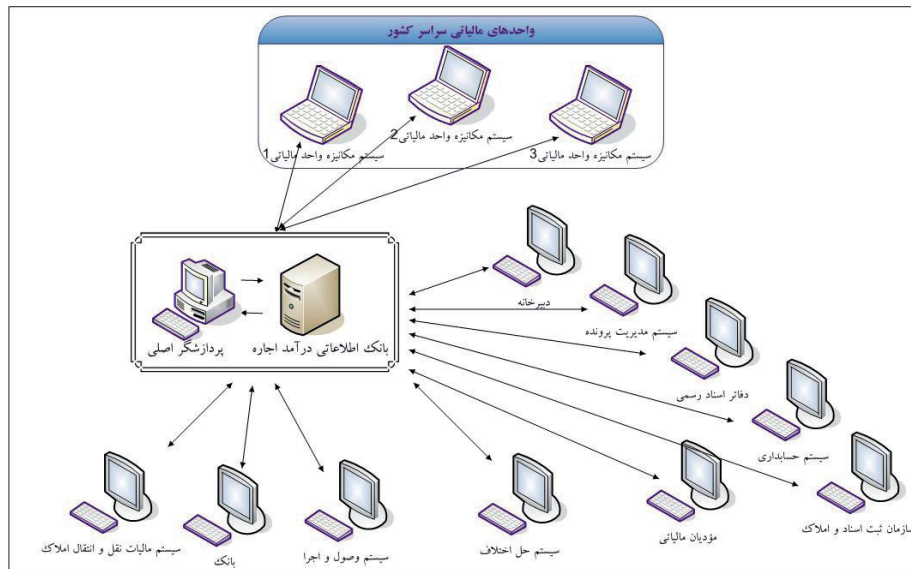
واحدهای مالیاتی سراسر کشور

سیستم مکانیزه واحد مالیاتی 1

سیستم مکانیزه واحد مالیاتی 2

سیستم مکانیزه واحد مالیاتی 3

پردازشگر اصلی

بانک اطلاعاتی درآمد اجاره

دبیرخانه

سیستم مدیریت پرونده

دفاتر اسناد رسمی

سیستم حسابداری

سازمان ثبت اسناد و املاک

مؤدیان مالیاتی

سیستم حل اختلاف

سیستم وصول و اجرا

بانک

سیستم مالیات نقل و انتقال املاک